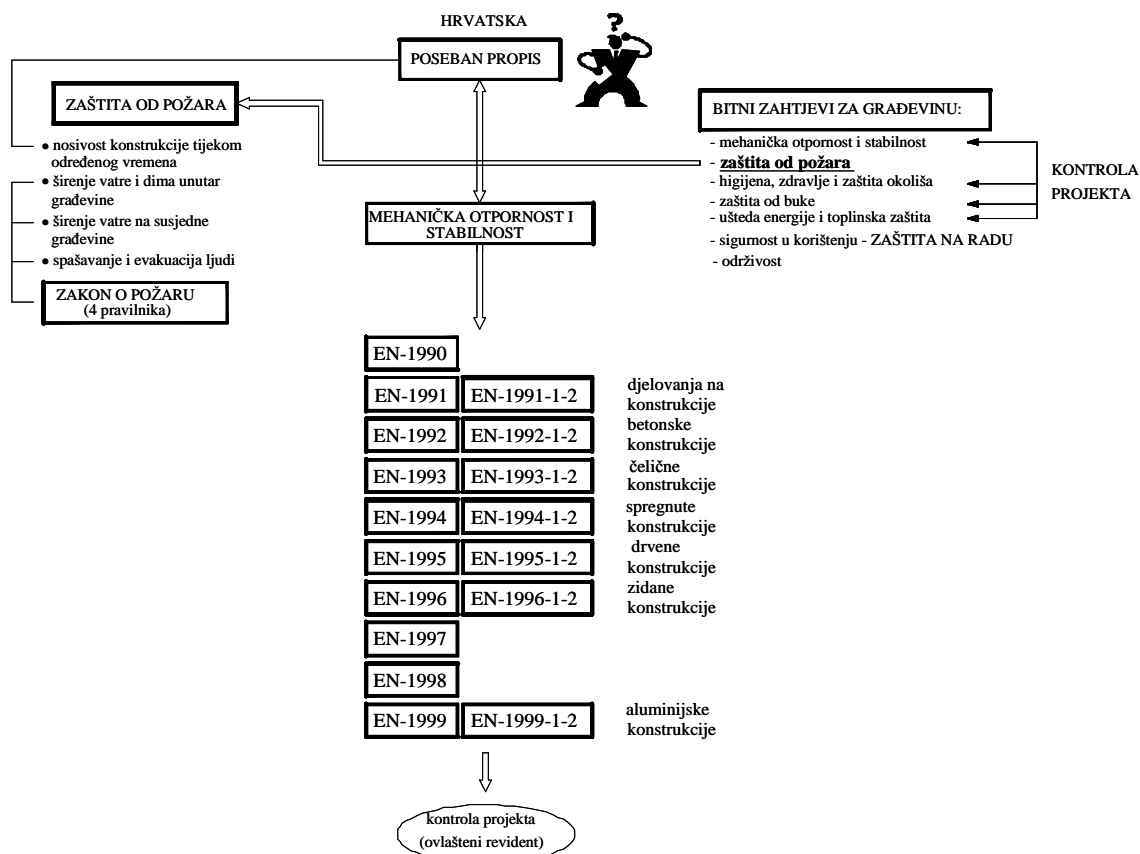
HRVATSKA

POSEBAN PROPIS

?

ZAŠTITA OD POŽARA

• nosivost konstrukcije tijekom određenog vremena
• širenje vatre i dima unutar građevine
• širenje vatre na susjedne građevine
• spašavanje i evakuacija ljudi

ZAKON O POŽARU
(4 pravilnika)

BITNI ZAHTJEVI ZA GRAĐEVINU:
- mehanička otpornost i stabilnost
- **zaštita od požara**
- higijena, zdravlje i zaštita okoliša
- zaštita od buke
- ušteda energije i toplinska zaštita
- sigurnost u korištenju - ZAŠTITA NA RADU
- održivost

KONTROLA PROJEKTA

MEHANIČKA OTPORNOST I STABILNOST

| | | |
|---|---|---|
| EN-1990 | | |
| EN-1991 | EN-1991-1-2 | djelovanja na konstrukcije |
| EN-1992 | EN-1992-1-2 | betonske konstrukcije |
| EN-1993 | EN-1993-1-2 | čelične konstrukcije |
| EN-1994 | EN-1994-1-2 | spregnute konstrukcije |
| EN-1995 | EN-1995-1-2 | drvene konstrukcije |
| EN-1996 | EN-1996-1-2 | zidane konstrukcije |
| EN-1997 | | |
| EN-1998 | | |
| EN-1999 | EN-1999-1-2 | aluminijske konstrukcije |

kontrola projekta
(ovlašteni revident)